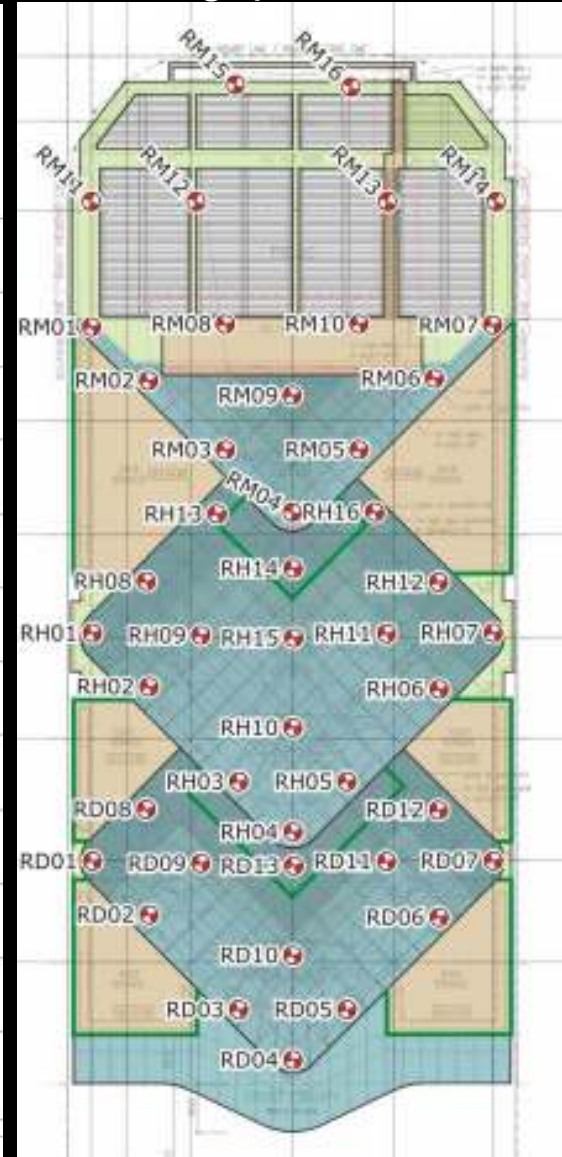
RM15
RM16
RM11
RM12
RM13
RM14
RM01
RM08
RM10
RM07
RM02
RM06
RM09
RM03
RM05
RM04
RH13
RH16
RH14
RH08
RH12
RH01
RH09
RH15
RH11
RH07
RH02
RH06
RH10
RH03
RH05
RD08
RD12
RH04
RD01
RD09
RD13
RD11
RD07
RD02
RD06
RD10
RD03
RD05
RD04